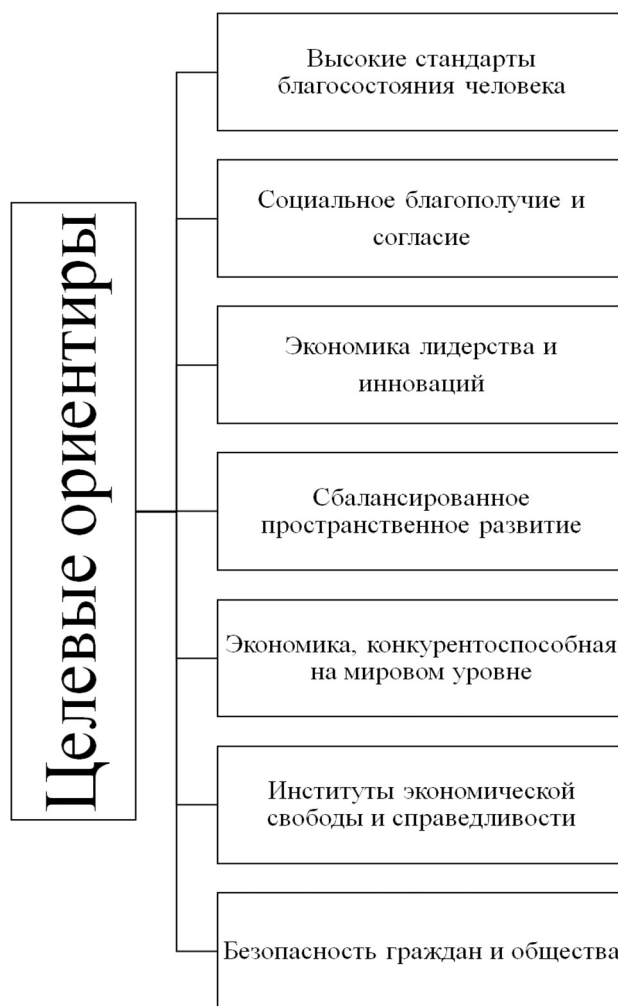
Целевые ориентиры

Высокие стандарты благосостояния человека

Социальное благополучие и согласие

Экономика лидерства и инноваций

Сбалансированное пространственное развитие

Экономика, конкурентоспособная на мировом уровне

Институты экономической свободы и справедливости

Безопасность граждан и общества